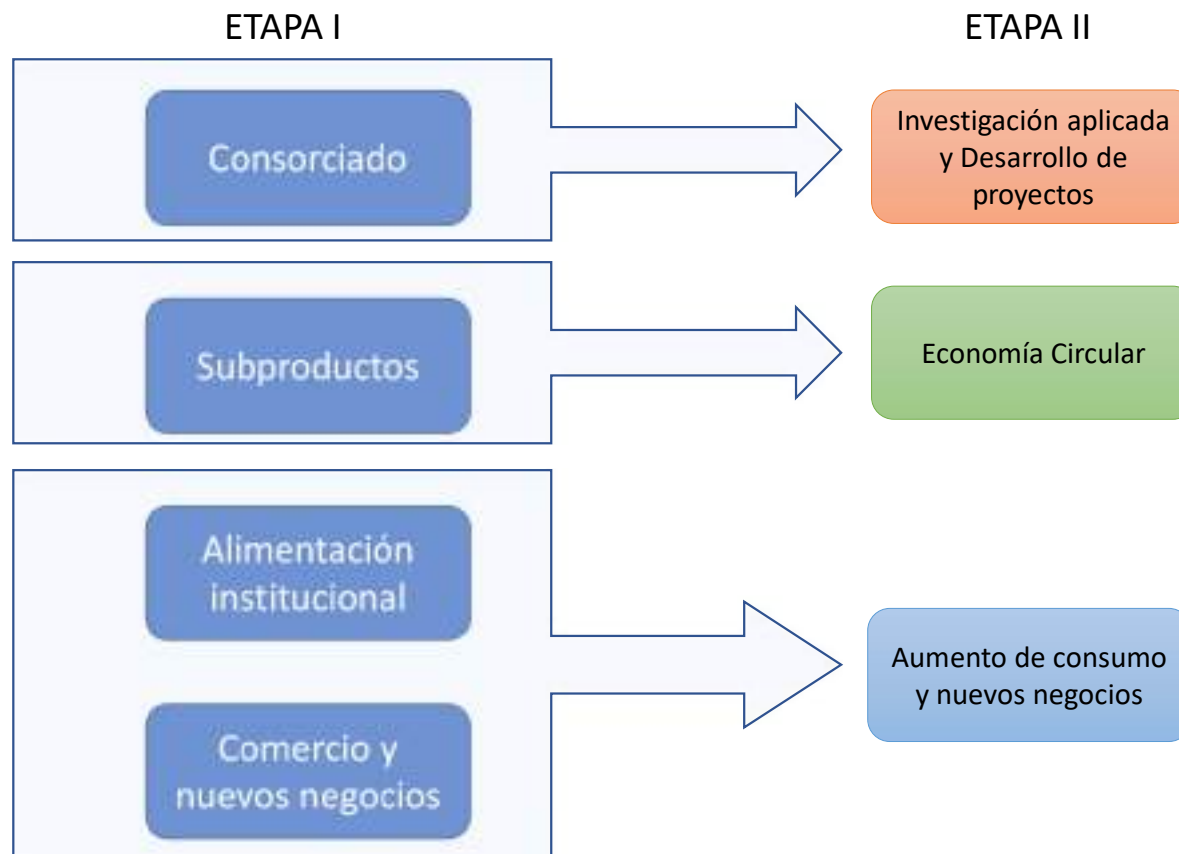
ETAPA I

ETAPA II

Consorciado

Investigación aplicada y Desarrollo de proyectos

Subproductos

Economía Circular

Alimentación institucional

Comercio y nuevos negocios

Aumento de consumo y nuevos negocios